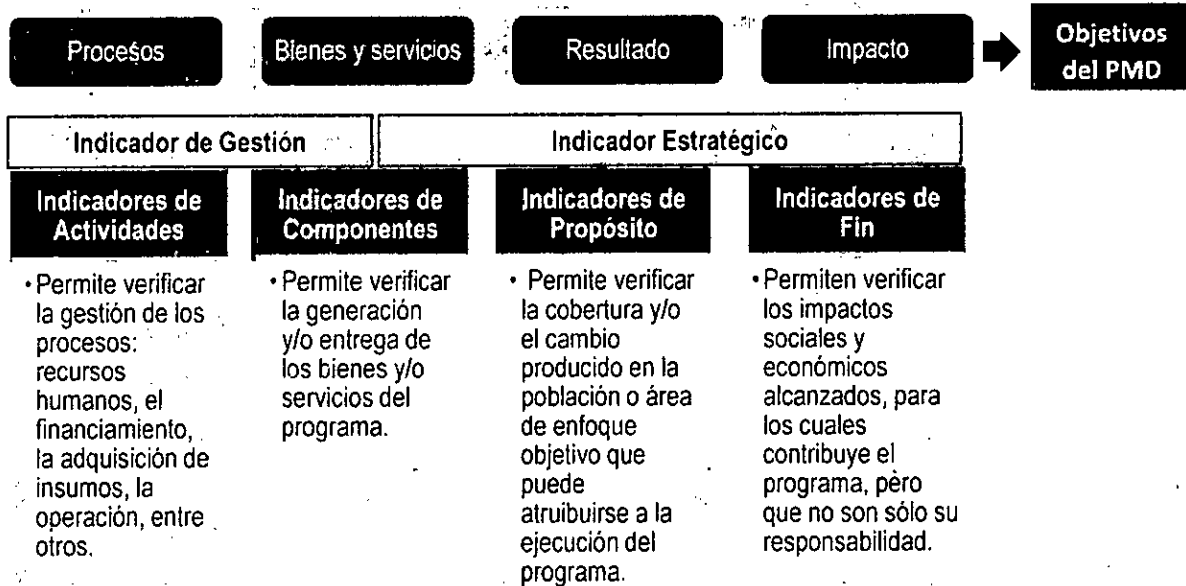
Procesos

Bienes y servicios

Resultado

Impacto

Objetivos del PMD

Indicador de Gestión

Indicador Estratégico

Indicadores de Actividades

• Permite verificar la gestión de los procesos: recursos humanos, el financiamiento, la adquisición de insumos, la operación, entre otros.

Indicadores de Componentes

• Permite verificar la generación y/o entrega de los bienes y/o servicios del programa.

Indicadores de Propósito

• Permite verificar la cobertura y/o el cambio producido en la población o área de enfoque objetivo que puede atruibuirse a la ejecución del programa.

Indicadores de Fin

• Permiten verificar los impactos sociales y económicos alcanzados, para los cuales contribuye el programa, pero que no son sólo su responsabilidad.